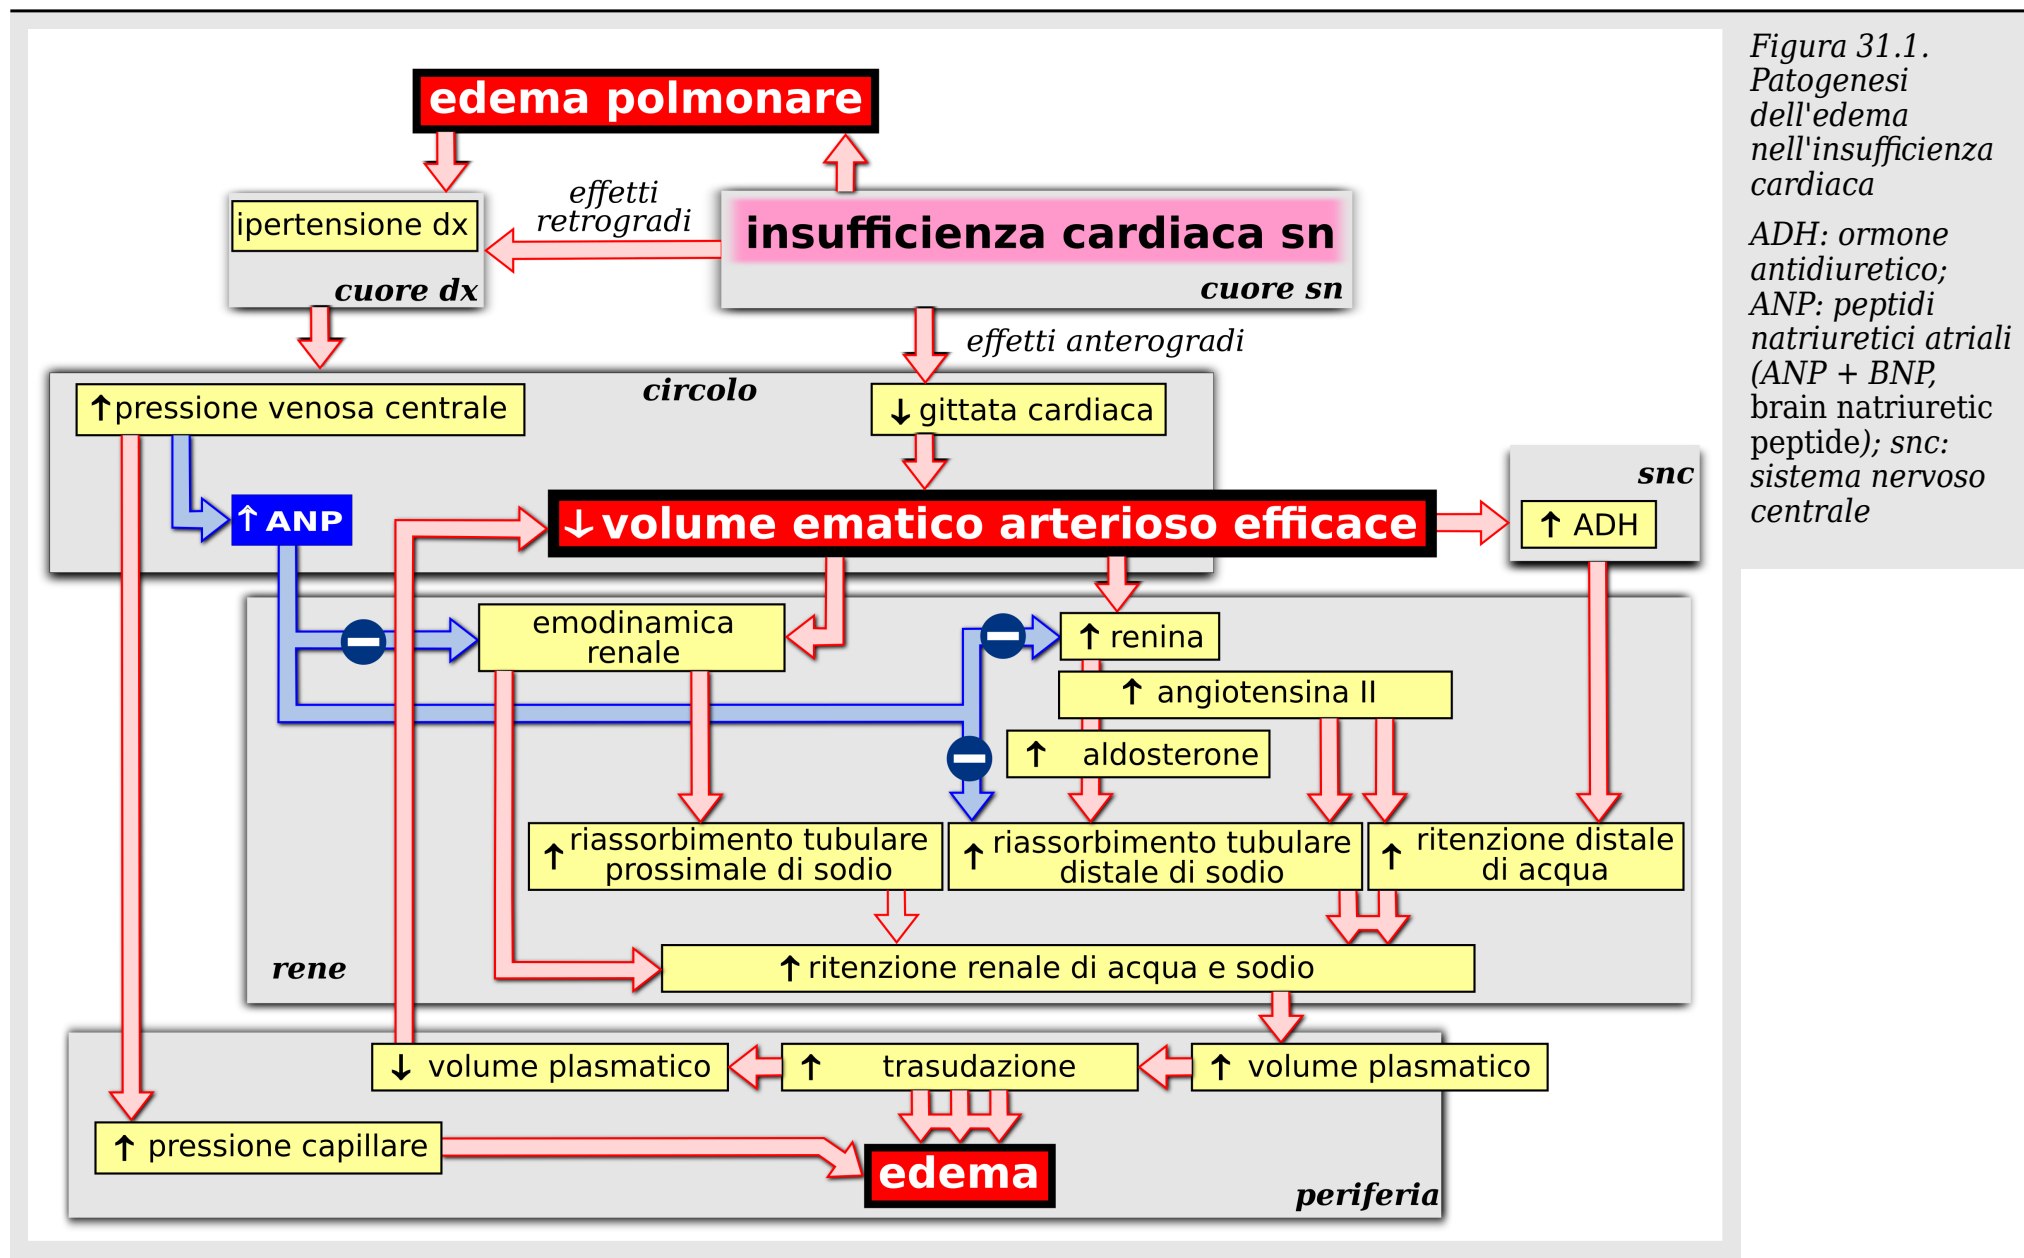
edema polmonare

ipertensione dx

cuore dx

effetti retrogradi

insufficienza cardiaca sn

cuore sn

effetti anterogradi

circolo

↑pressione venosa centrale

↓gittata cardiaca

↑ANP

↓volume ematico arterioso efficace

snc

↑ ADH

emodinamica renale

↑ renina

↑ angiotensina II

↑ aldosterone

↑ riassorbimento tubulare prossimale di sodio

↑ riassorbimento tubulare distale di sodio

↑ ritenzione distale di acqua

rene

↑ ritenzione renale di acqua e sodio

↓ volume plasmatico

↑ trasudazione

↑ volume plasmatico

↑ pressione capillare

edema

periferia

Figura 31.1. Patogenesi dell'edema nell'insufficienza cardiaca

ADH: ormone antidiuretico; ANP: peptidi natriuretici atriali (ANP + BNP, brain natriuretic peptide); snc: sistema nervoso centrale